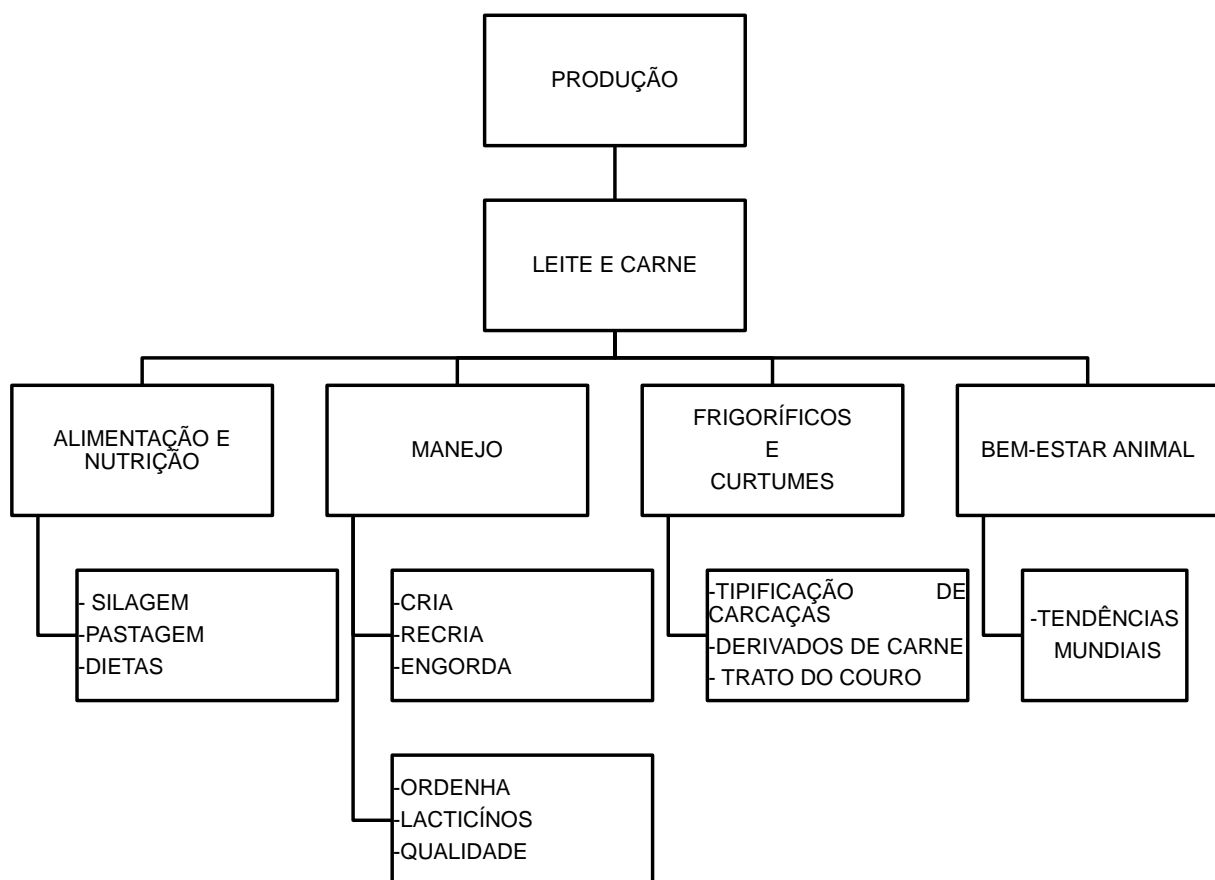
PRODUÇÃO

LEITE E CARNE

ALIMENTAÇÃO E NUTRIÇÃO

MANEJO

FRIGORÍFICOS
E
CURTUMES

BEM-ESTAR ANIMAL

- SILAGEM
-PASTAGEM
-DIETAS

-CRIA
-RECRIA
-ENGORDA

-ORDENHA
-LACTICÍNOS
-QUALIDADE

-TIPIFICAÇÃO DE CARCAÇAS
-DERIVADOS DE CARNE
- TRATO DO COURO

-TENDÊNCIAS MUNDIAIS